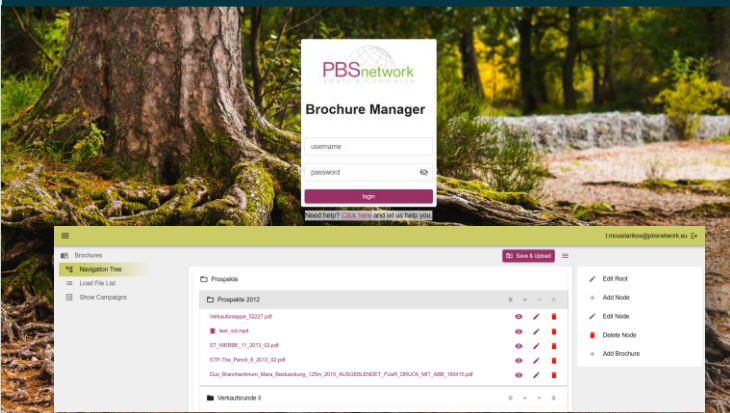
PBSnetwork

Brochure Manager

username

password

login

Need help? Click here and let us help you.

t.mouslarikos@pbsnetwork.eu

Brochures

Navigation Tree

Load File List

Show Campaigns

Save & Upload

Prospekte

Prospekte 2012

Verkaufsmappe_52227.pdf

test_vid.mp4

ST_WERBE_11_2013_02.pdf

STP-The_Pencil_8_2013_02.pdf

Duo_Branchenforum_Mara_Beekaedung_125m_2015_AUSGEBLENDET_FUeR_DRUCK_MIT_ABB_160415.pdf

Verkaufsrunde II

Edit Root

Add Node

Edit Node

Delete Node

Add Brochure